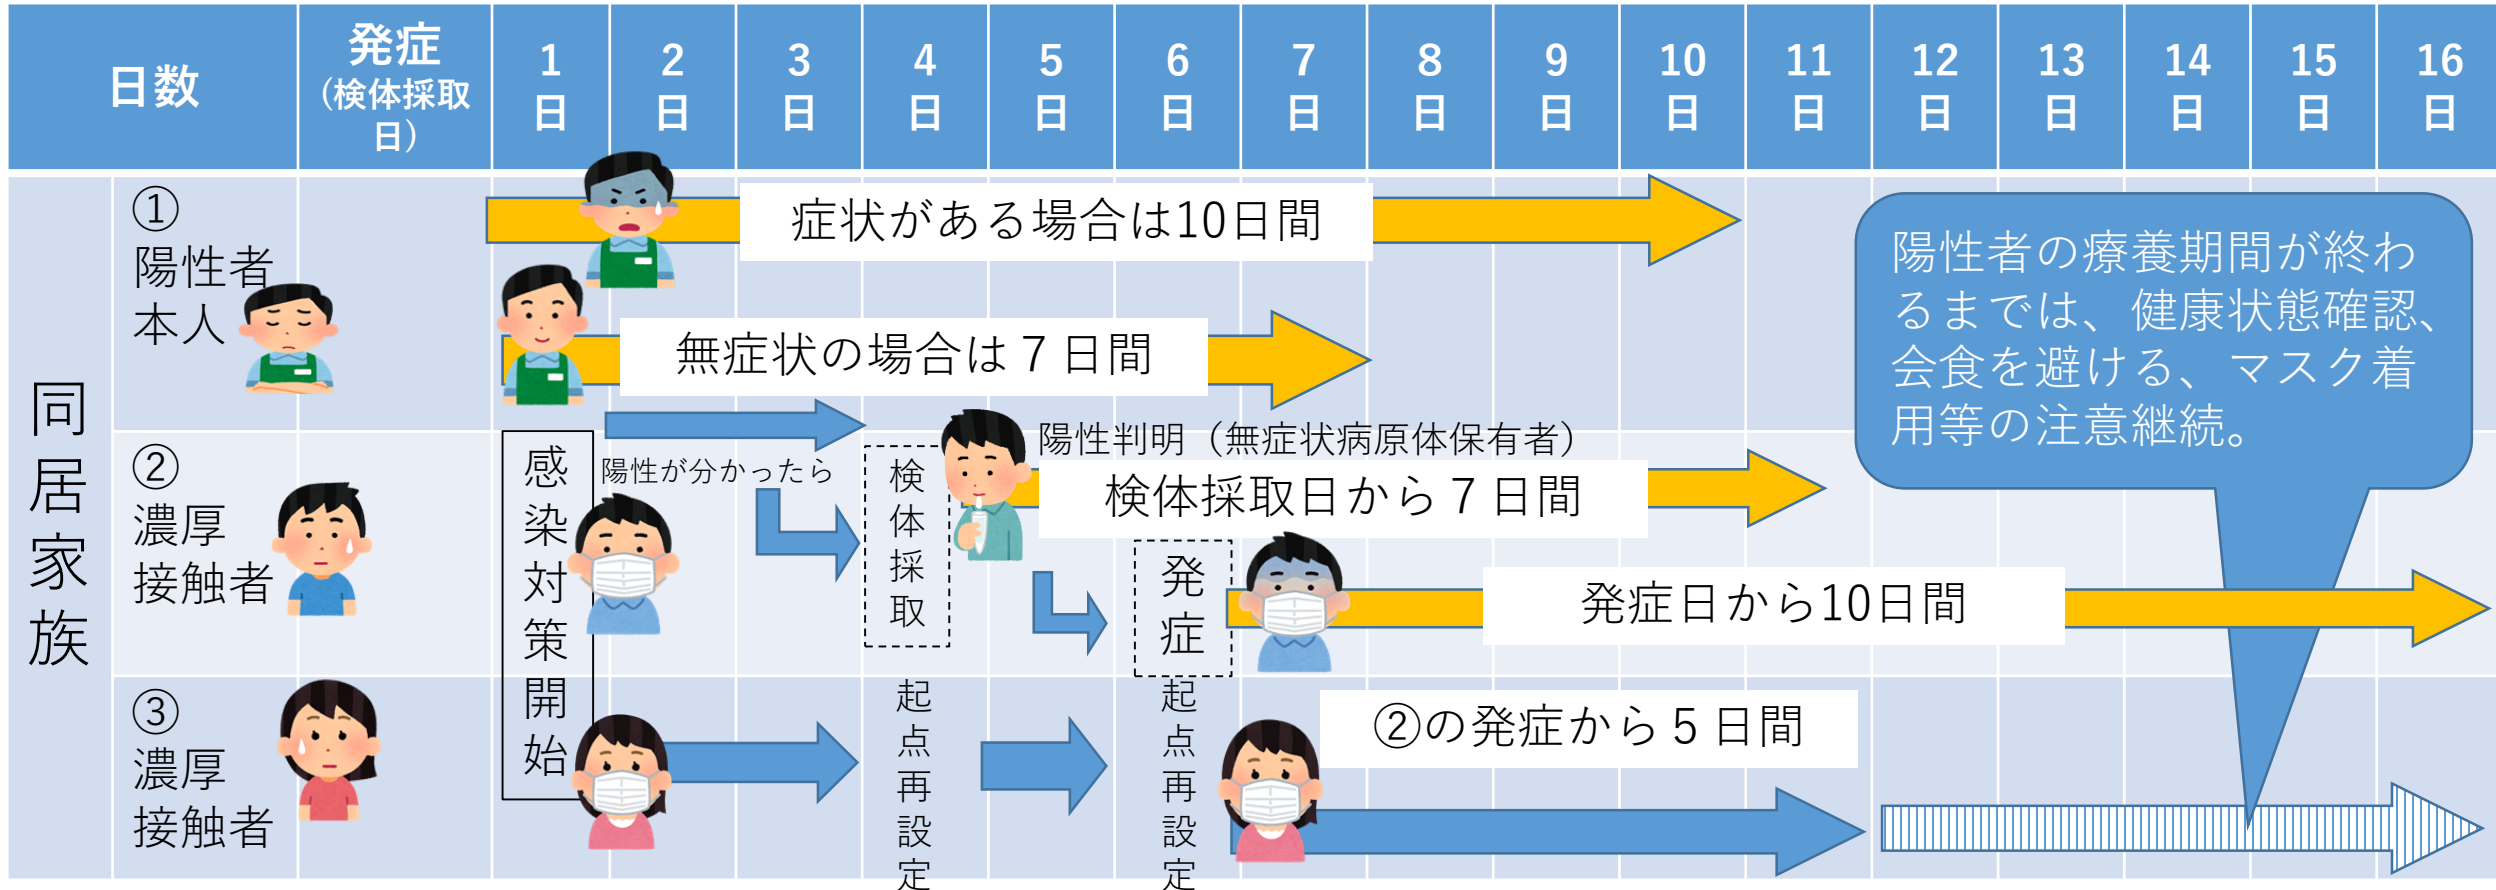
| 日数 | 発症（検体採取日） | 1日 | 2日 | 3日 | 4日 | 5日 | 6日 | 7日 | 8日 | 9日 | 10日 | 11日 | 12日 | 13日 | 14日 | 15日 | 16日 |
|---|---|---|---|---|---|---|---|---|---|---|---|---|---|---|---|---|---|

同居家族

①陽性者本人

症状がある場合は10日間

無症状の場合は７日間

②濃厚接触者

感染対策開始

陽性が分かったら

検体採取

陽性判明（無症状病原体保有者）

検体採取日から７日間

発症

発症日から10日間

③濃厚接触者

起点再設定

起点再設定

②の発症から５日間

陽性者の療養期間が終わるまでは、健康状態確認、会食を避ける、マスク着用等の注意継続。